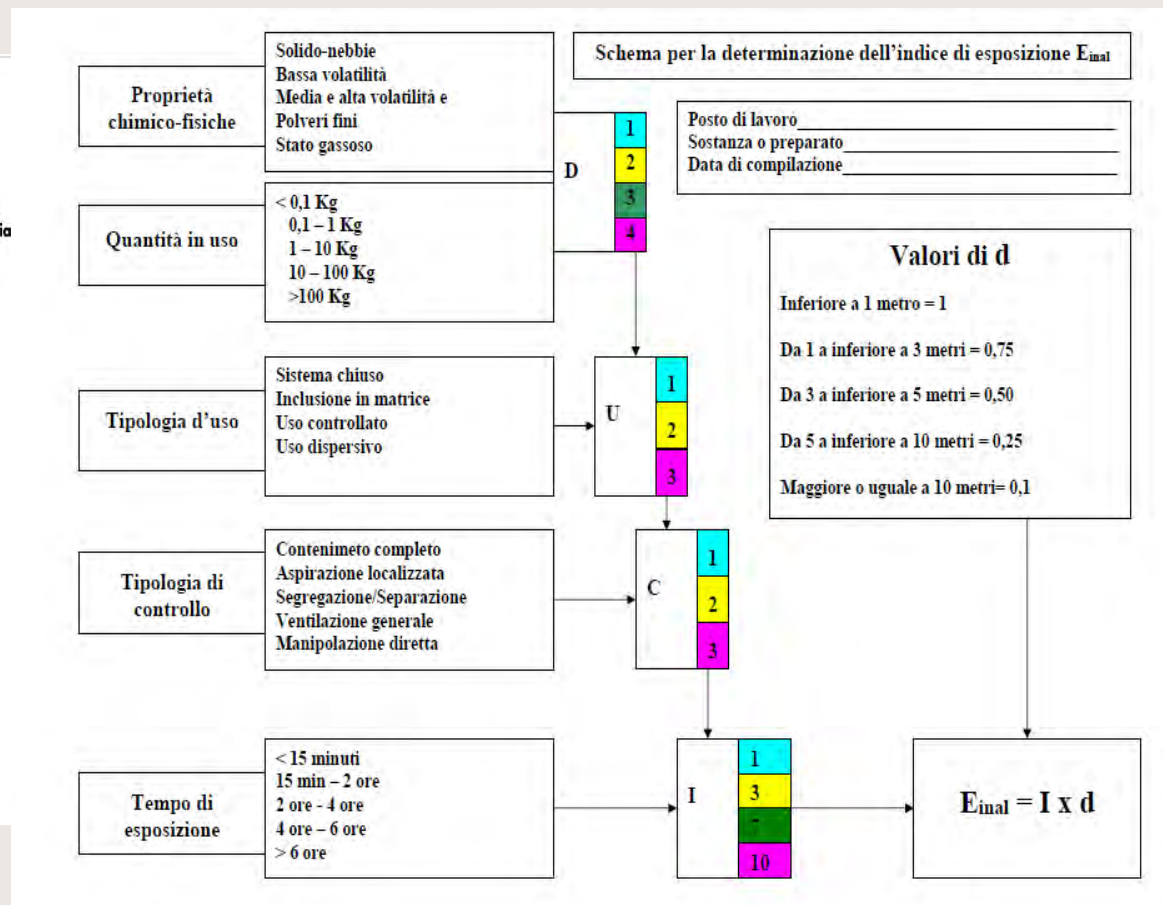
Schema per la determinazione dell'indice di esposizione $E_{inal}$

Posto di lavoro\_\_\_\_\_\_\_\_\_\_\_\_\_\_\_\_
Sostanza o preparato\_\_\_\_\_\_\_\_\_\_\_\_\_\_\_\_
Data di compilazione\_\_\_\_\_\_\_\_\_\_\_\_\_\_\_\_

Proprietà chimico-fisiche

Solido-nebbie
Bassa volatilità
Media e alta volatilità e
Polveri fini
Stato gassoso

D

1
2
3
4

Quantità in uso

< 0,1 Kg
0,1 – 1 Kg
1 – 10 Kg
10 – 100 Kg
>100 Kg

Valori di d

Inferiore a 1 metro = 1

Da 1 a inferiore a 3 metri = 0,75

Da 3 a inferiore a 5 metri = 0,50

Da 5 a inferiore a 10 metri = 0,25

Maggiore o uguale a 10 metri= 0,1

Tipologia d'uso

Sistema chiuso
Inclusione in matrice
Uso controllato
Uso dispersivo

U

1
2
3

Tipologia di controllo

Contenimeto completo
Aspirazione localizzata
Segregazione/Separazione
Ventilazione generale
Manipolazione diretta

C

1
2
3

Tempo di esposizione

< 15 minuti
15 min – 2 ore
2 ore - 4 ore
4 ore – 6 ore
> 6 ore

I

1
3
-
10

$E_{inal}$ = I x d